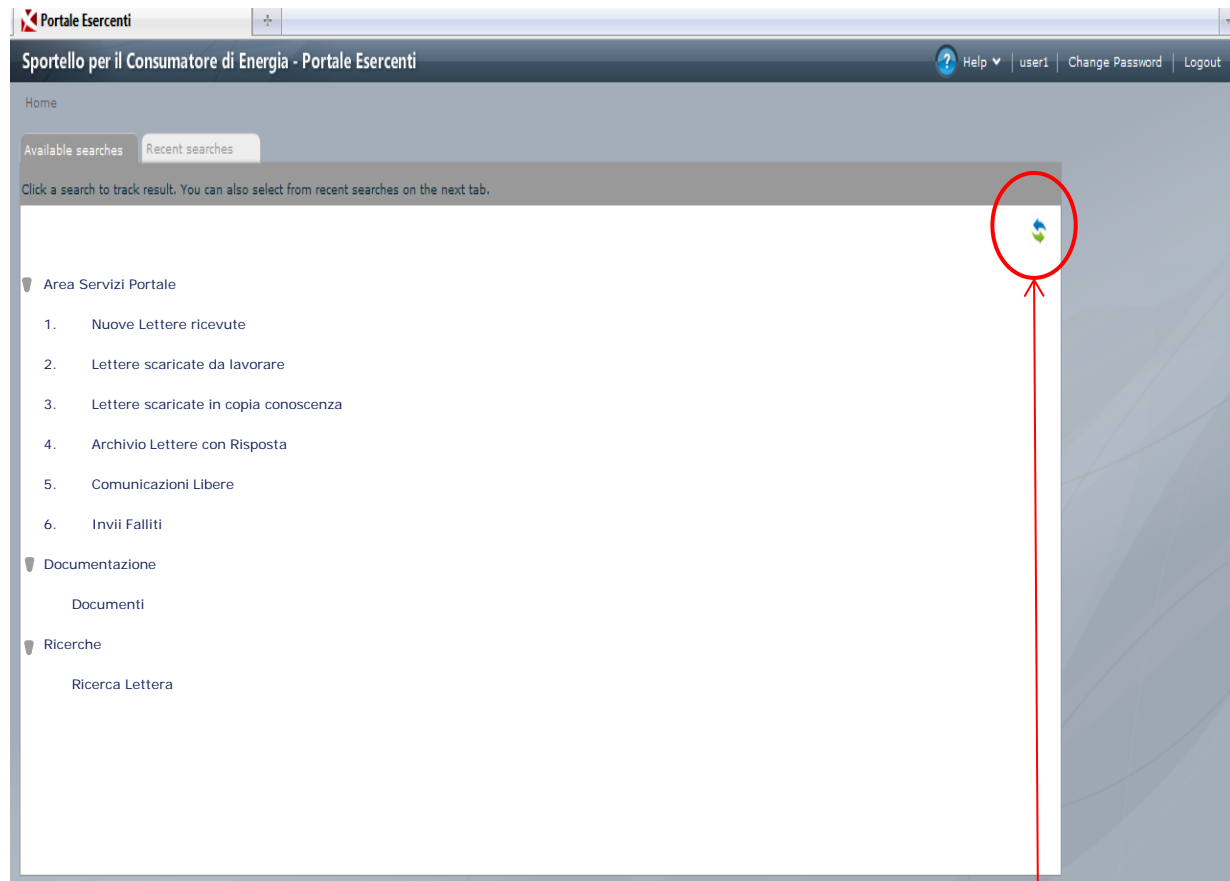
Portale Esercenti

Sportello per il Consumatore di Energia - Portale Esercenti

Help | user1 | Change Password | Logout

Home

Available searches | Recent searches

Click a search to track result. You can also select from recent searches on the next tab.

Area Servizi Portale

1. Nuove Lettere ricevute

2. Lettere scaricate da lavorare

3. Lettere scaricate in copia conoscenza

4. Archivio Lettere con Risposta

5. Comunicazioni Libere

6. Invii Falliti

Documentazione

Documenti

Ricerche

Ricerca Lettera